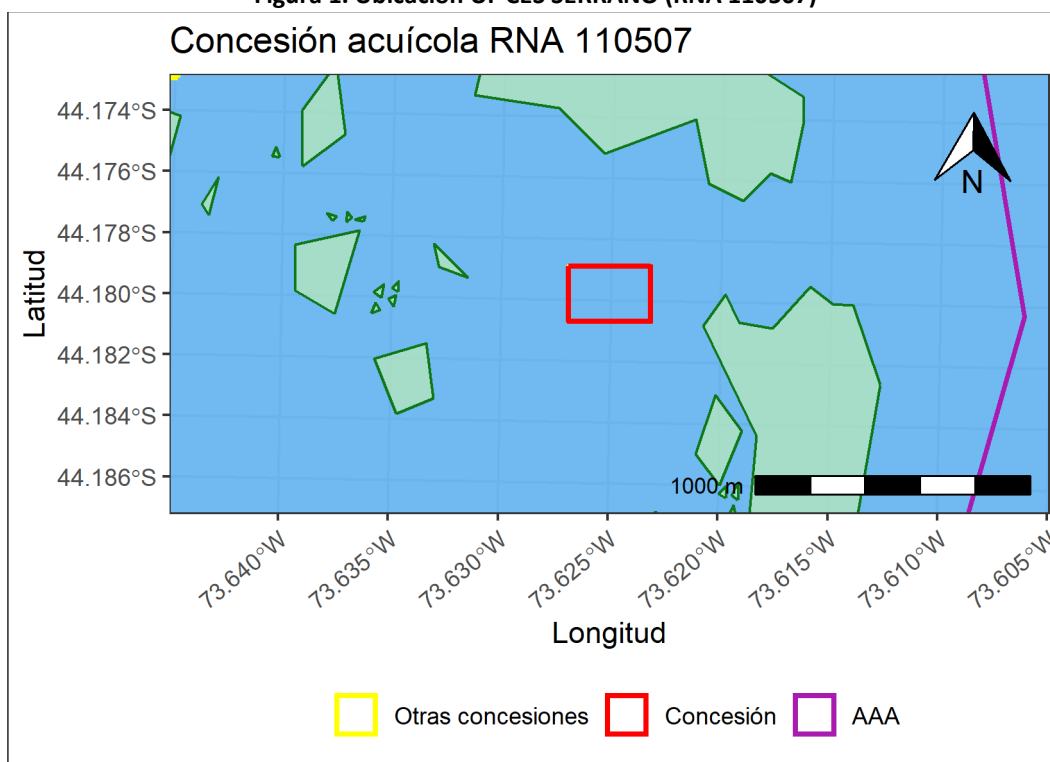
Figura 1. Ubicación CF CES SERRANO (RNA 110507)

Concesión acuícola RNA 110507

N

Latitud

44.174°S
44.176°S
44.178°S
44.180°S
44.182°S
44.184°S
44.186°S

1000 m

73.640°W
73.635°W
73.630°W
73.625°W
73.620°W
73.615°W
73.610°W
73.605°W

Longitud

Otras concesiones
Concesión
AAA